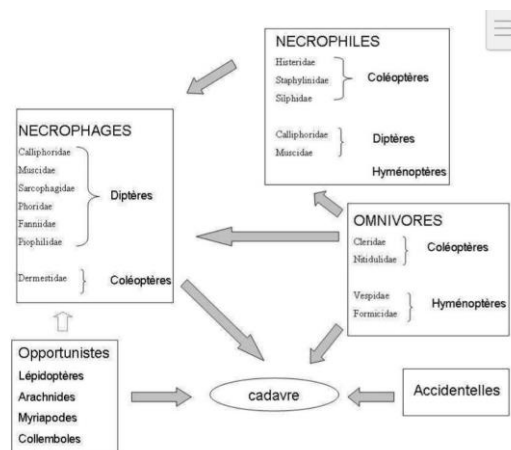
NECROPHILES
Histeridae
Staphylinidae
Silphidae
Coléoptères

Calliphoridae
Muscidae
Diptères

Hyménoptères

NECROPHAGES
Calliphoridae
Muscidae
Sarcophagidae
Phoridae
Fanniidae
Piophilidae
Diptères

Dermestidae
Coléoptères

OMNIVORES
Cleridae
Nitidulidae
Coléoptères

Vespidae
Formicidae
Hyménoptères

Opportunistes
Lépidoptères
Arachnides
Myriapodes
Collemboles

cadavre

Accidentelles